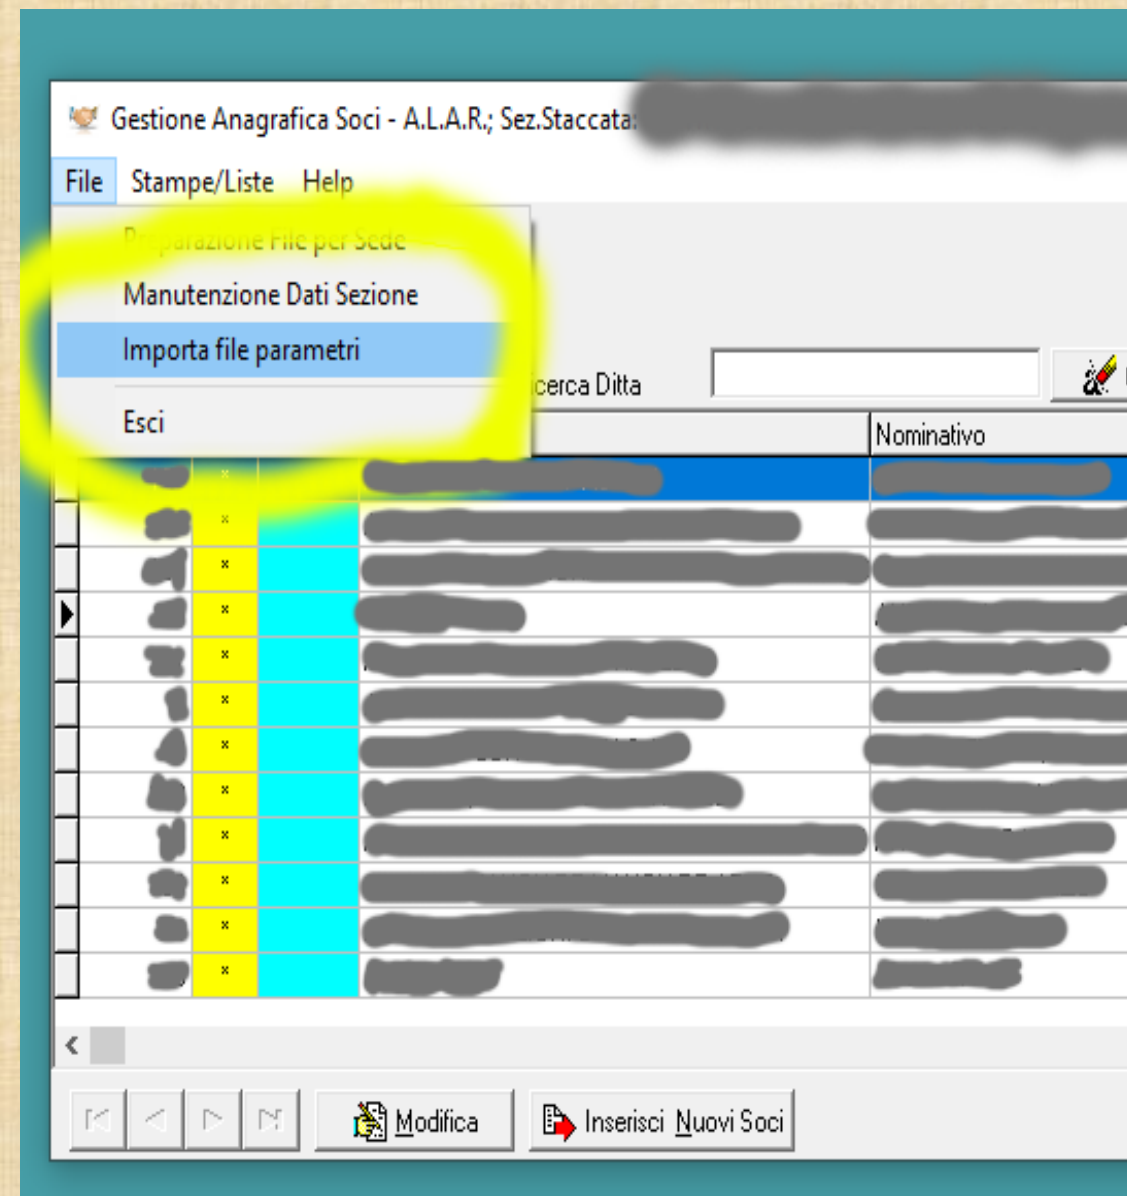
Gestione Anagrafica Soci - A.L.A.R.; Sez.Staccata: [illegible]

File Stampe/Liste Help

Preparazione File per Sede
Manutenzione Dati Sezione
Importa file parametri
Esci

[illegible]cerca Ditta

Nominativo

×
×
×
×
×
×
×
×
×
×
×
×

<

Modifica
Inserisci Nuovi Soci